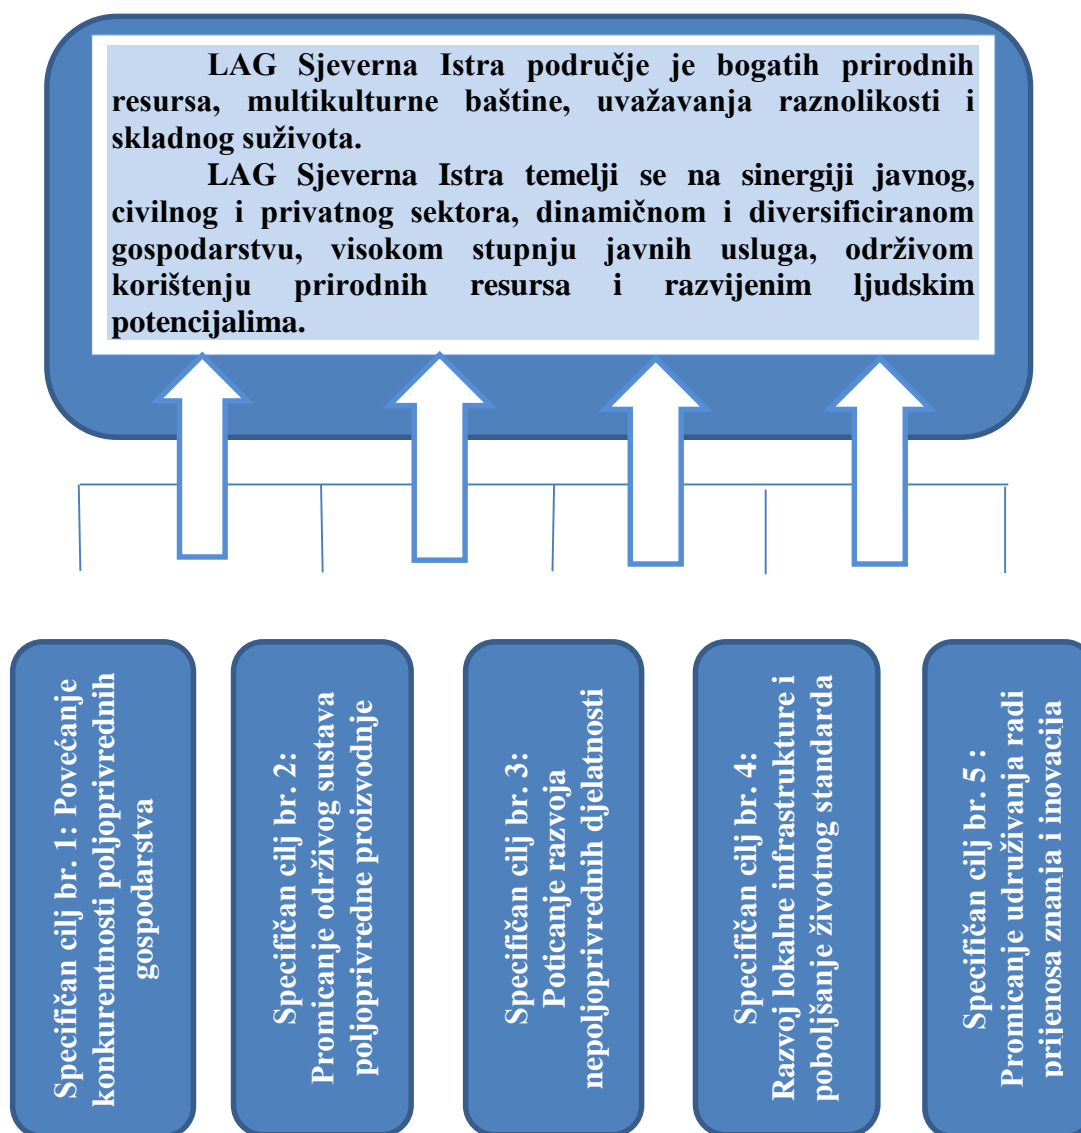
LAG Sjeverna Istra područje je bogatih prirodnih resursa, multikulturne baštine, uvažavanja raznolikosti i skladnog suživota.

LAG Sjeverna Istra temelji se na sinergiji javnog, civilnog i privatnog sektora, dinamičnom i diversificiranom gospodarstvu, visokom stupnju javnih usluga, održivom korištenju prirodnih resursa i razvijenim ljudskim potencijalima.

Specifičan cilj br. 1: Povećanje konkurentnosti poljoprivrednih gospodarstva

Specifičan cilj br. 2: Promicanje održivog sustava poljoprivredne proizvodnje

Specifičan cilj br. 3: Poticanje razvoja nepoljoprivrednih djelatnosti

Specifičan cilj br. 4: Razvoj lokalne infrastrukture i poboljšanje životnog standarda

Specifičan cilj br. 5 : Promicanje udruživanja radi prijenosa znanja i inovacija